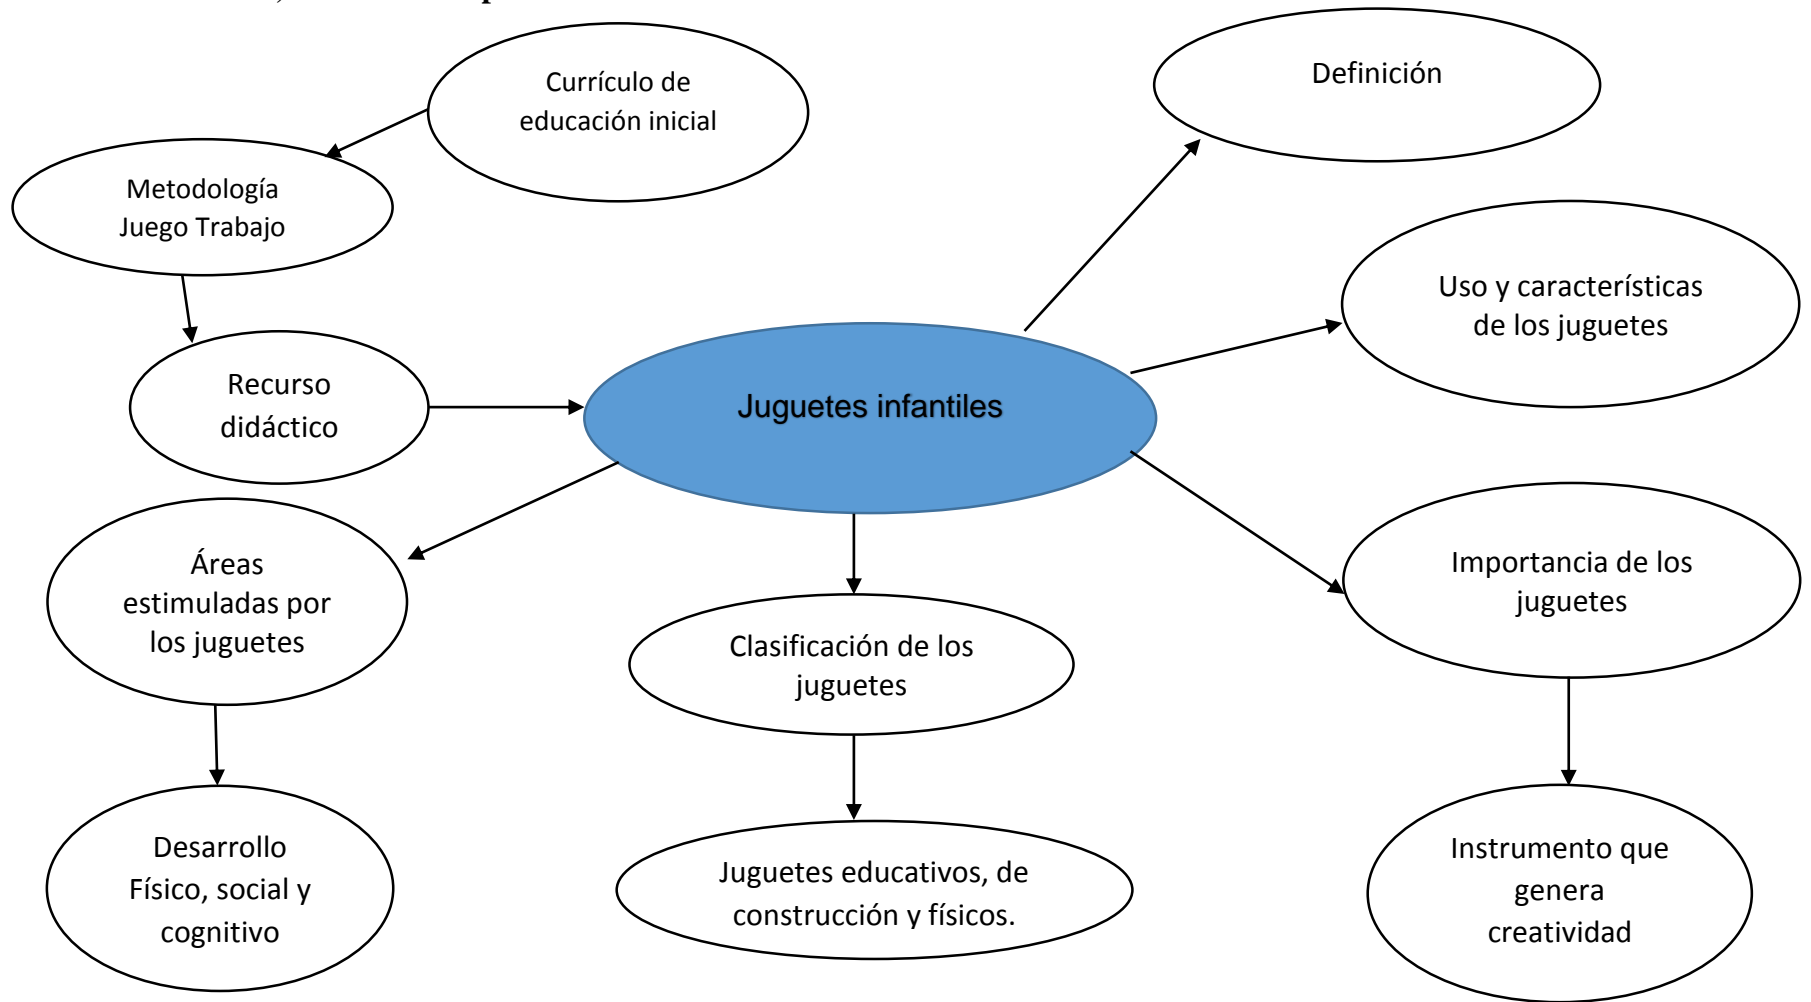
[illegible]

Currículo de educación inicial

Definición

Metodología Juego Trabajo

Uso y características de los juguetes

Recurso didáctico

Juguetes infantiles

Áreas estimuladas por los juguetes

Importancia de los juguetes

Clasificación de los juguetes

Desarrollo Físico, social y cognitivo

Juguetes educativos, de construcción y físicos.

Instrumento que genera creatividad